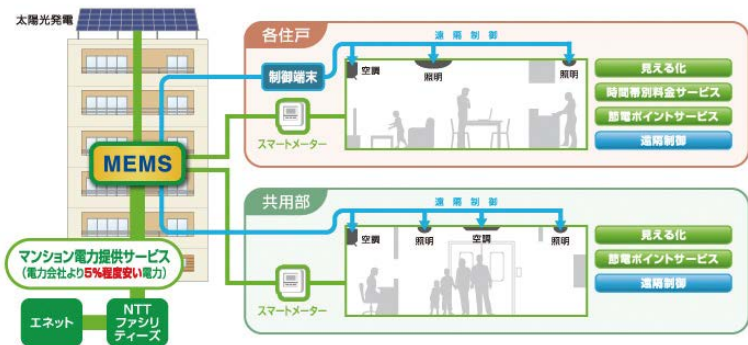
太陽光発電

各住戸

遠隔制御

制御端末

空調

照明

照明

スマートメーター

見える化

時間帯別料金サービス

節電ポイントサービス

遠隔制御

MEMS

共用部

遠隔制御

空調

照明

空調

照明

スマートメーター

見える化

節電ポイントサービス

遠隔制御

マンション電力提供サービス
(電力会社より5%程度安い電力)

エネット

NTT ファシリティーズ